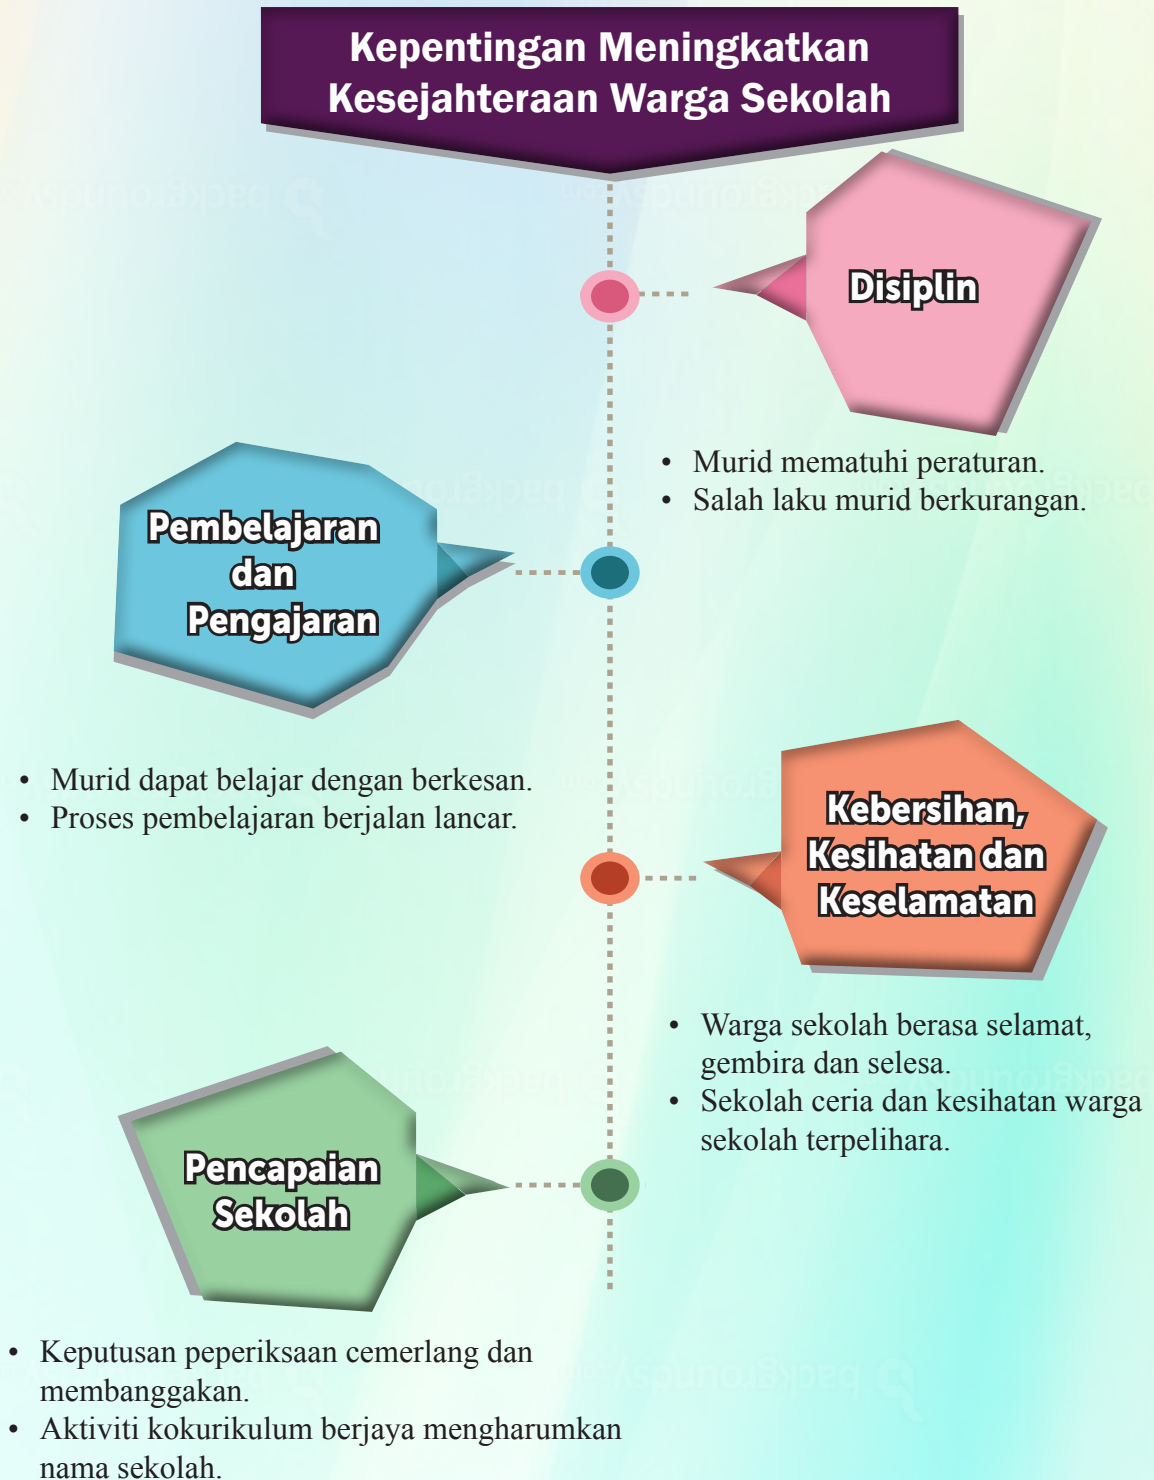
Kepentingan Meningkatkan Kesejahteraan Warga Sekolah

Disiplin

• Murid mematuhi peraturan.
• Salah laku murid berkurangan.

Pembelajaran dan Pengajaran

• Murid dapat belajar dengan berkesan.
• Proses pembelajaran berjalan lancar.

Kebersihan, Kesihatan dan Keselamatan

• Warga sekolah berasa selamat, gembira dan selesa.
• Sekolah ceria dan kesihatan warga sekolah terpelihara.

Pencapaian Sekolah

• Keputusan peperiksaan cemerlang dan membanggakan.
• Aktiviti kokurikulum berjaya mengharumkan nama sekolah.